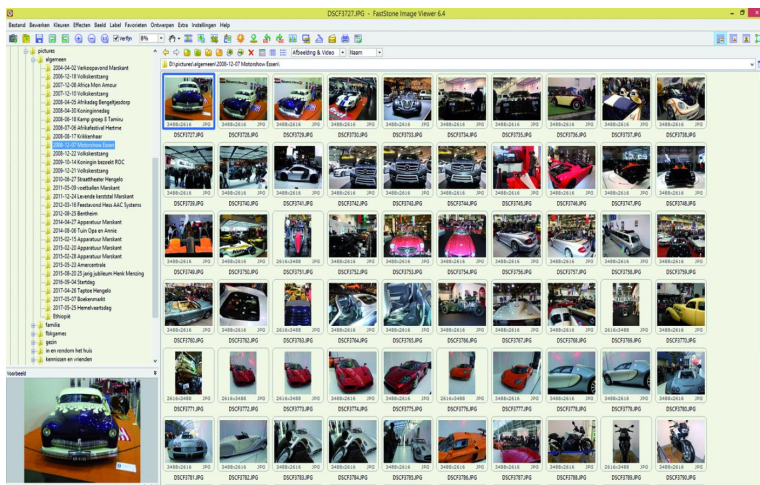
DSCF3727.JPG - FastStone Image Viewer 6.4

Bestand Bewerken Kleuren Effecten Beeld Label Favorieten Ontwerpen Extra Instellingen Help

Verfijn 8%

Afbeelding & Video Naam

D:\pictures\algemeen\2006-12-07 Motorshow Essen\

pictures
algemeen
2004-04-02 Verkoopavond Marskant
2006-12-18 Volkskerstzang
2007-12-08 Africa Mon Amour
2007-12-10 Volkskerstzang
2008-04-05 Afrikadag Bengelijtsdorp
2008-04-30 Koninginnedag
2008-06-18 Kamp groep 8 Tamiru
2008-07-06 Afrikafestival Hertme
2008-08-17 Krikkenhaar
2006-12-07 Motorshow Essen
2008-12-22 Volkskerstzang
2009-10-14 Koningin bezoekt ROC
2009-12-21 Volkskerstzang
2010-08-27 Straattheater Hengelo
2011-05-09 voetballen Marskant
2011-12-24 Levende kerststal Marskant
2012-03-10 Feestavond Hess AAC Systems
2012-08-25 Bentheim
2014-04-27 Apparatuur Marskant
2014-08-06 Tuin Opa en Annie
2015-02-15 Apparatuur Marskant
2015-02-20 Apparatuur Marskant
2015-02-28 Apparatuur Marskant
2015-03-25 Amercentrale
2015-08-25 25 jarig jubileum Henk Menzing
2016-06-04 Stertdag
2017-04-20 Taptoe Hengelo
2017-05-07 Boekenmarkt
2017-05-25 Hemelvaartsdag
Ethiopië
familie
fotogames
gezin
in en rondom het huis
kennissen en vrienden

Voorbeeld

3488x2616 JPG
DSCF3727.JPG
DSCF3728.JPG
DSCF3729.JPG
DSCF3730.JPG
DSCF3733.JPG
DSCF3734.JPG
DSCF3735.JPG
DSCF3736.JPG
DSCF3737.JPG
DSCF3738.JPG
DSCF3739.JPG
DSCF3740.JPG
DSCF3741.JPG
DSCF3742.JPG
DSCF3743.JPG
DSCF3744.JPG
DSCF3745.JPG
DSCF3746.JPG
DSCF3747.JPG
DSCF3748.JPG
DSCF3749.JPG
DSCF3750.JPG
DSCF3751.JPG
DSCF3752.JPG
DSCF3753.JPG
DSCF3754.JPG
DSCF3756.JPG
DSCF3757.JPG
DSCF3758.JPG
DSCF3759.JPG
DSCF3760.JPG
DSCF3762.JPG
DSCF3763.JPG
DSCF3764.JPG
DSCF3765.JPG
DSCF3766.JPG
DSCF3767.JPG
DSCF3768.JPG
DSCF3769.JPG
DSCF3770.JPG
2616x3488 JPG
DSCF3771.JPG
DSCF3772.JPG
DSCF3773.JPG
DSCF3774.JPG
DSCF3775.JPG
DSCF3776.JPG
DSCF3777.JPG
DSCF3778.JPG
DSCF3779.JPG
DSCF3780.JPG
DSCF3781.JPG
DSCF3782.JPG
DSCF3783.JPG
DSCF3784.JPG
DSCF3785.JPG
DSCF3786.JPG
DSCF3787.JPG
DSCF3788.JPG
DSCF3789.JPG
DSCF3790.JPG